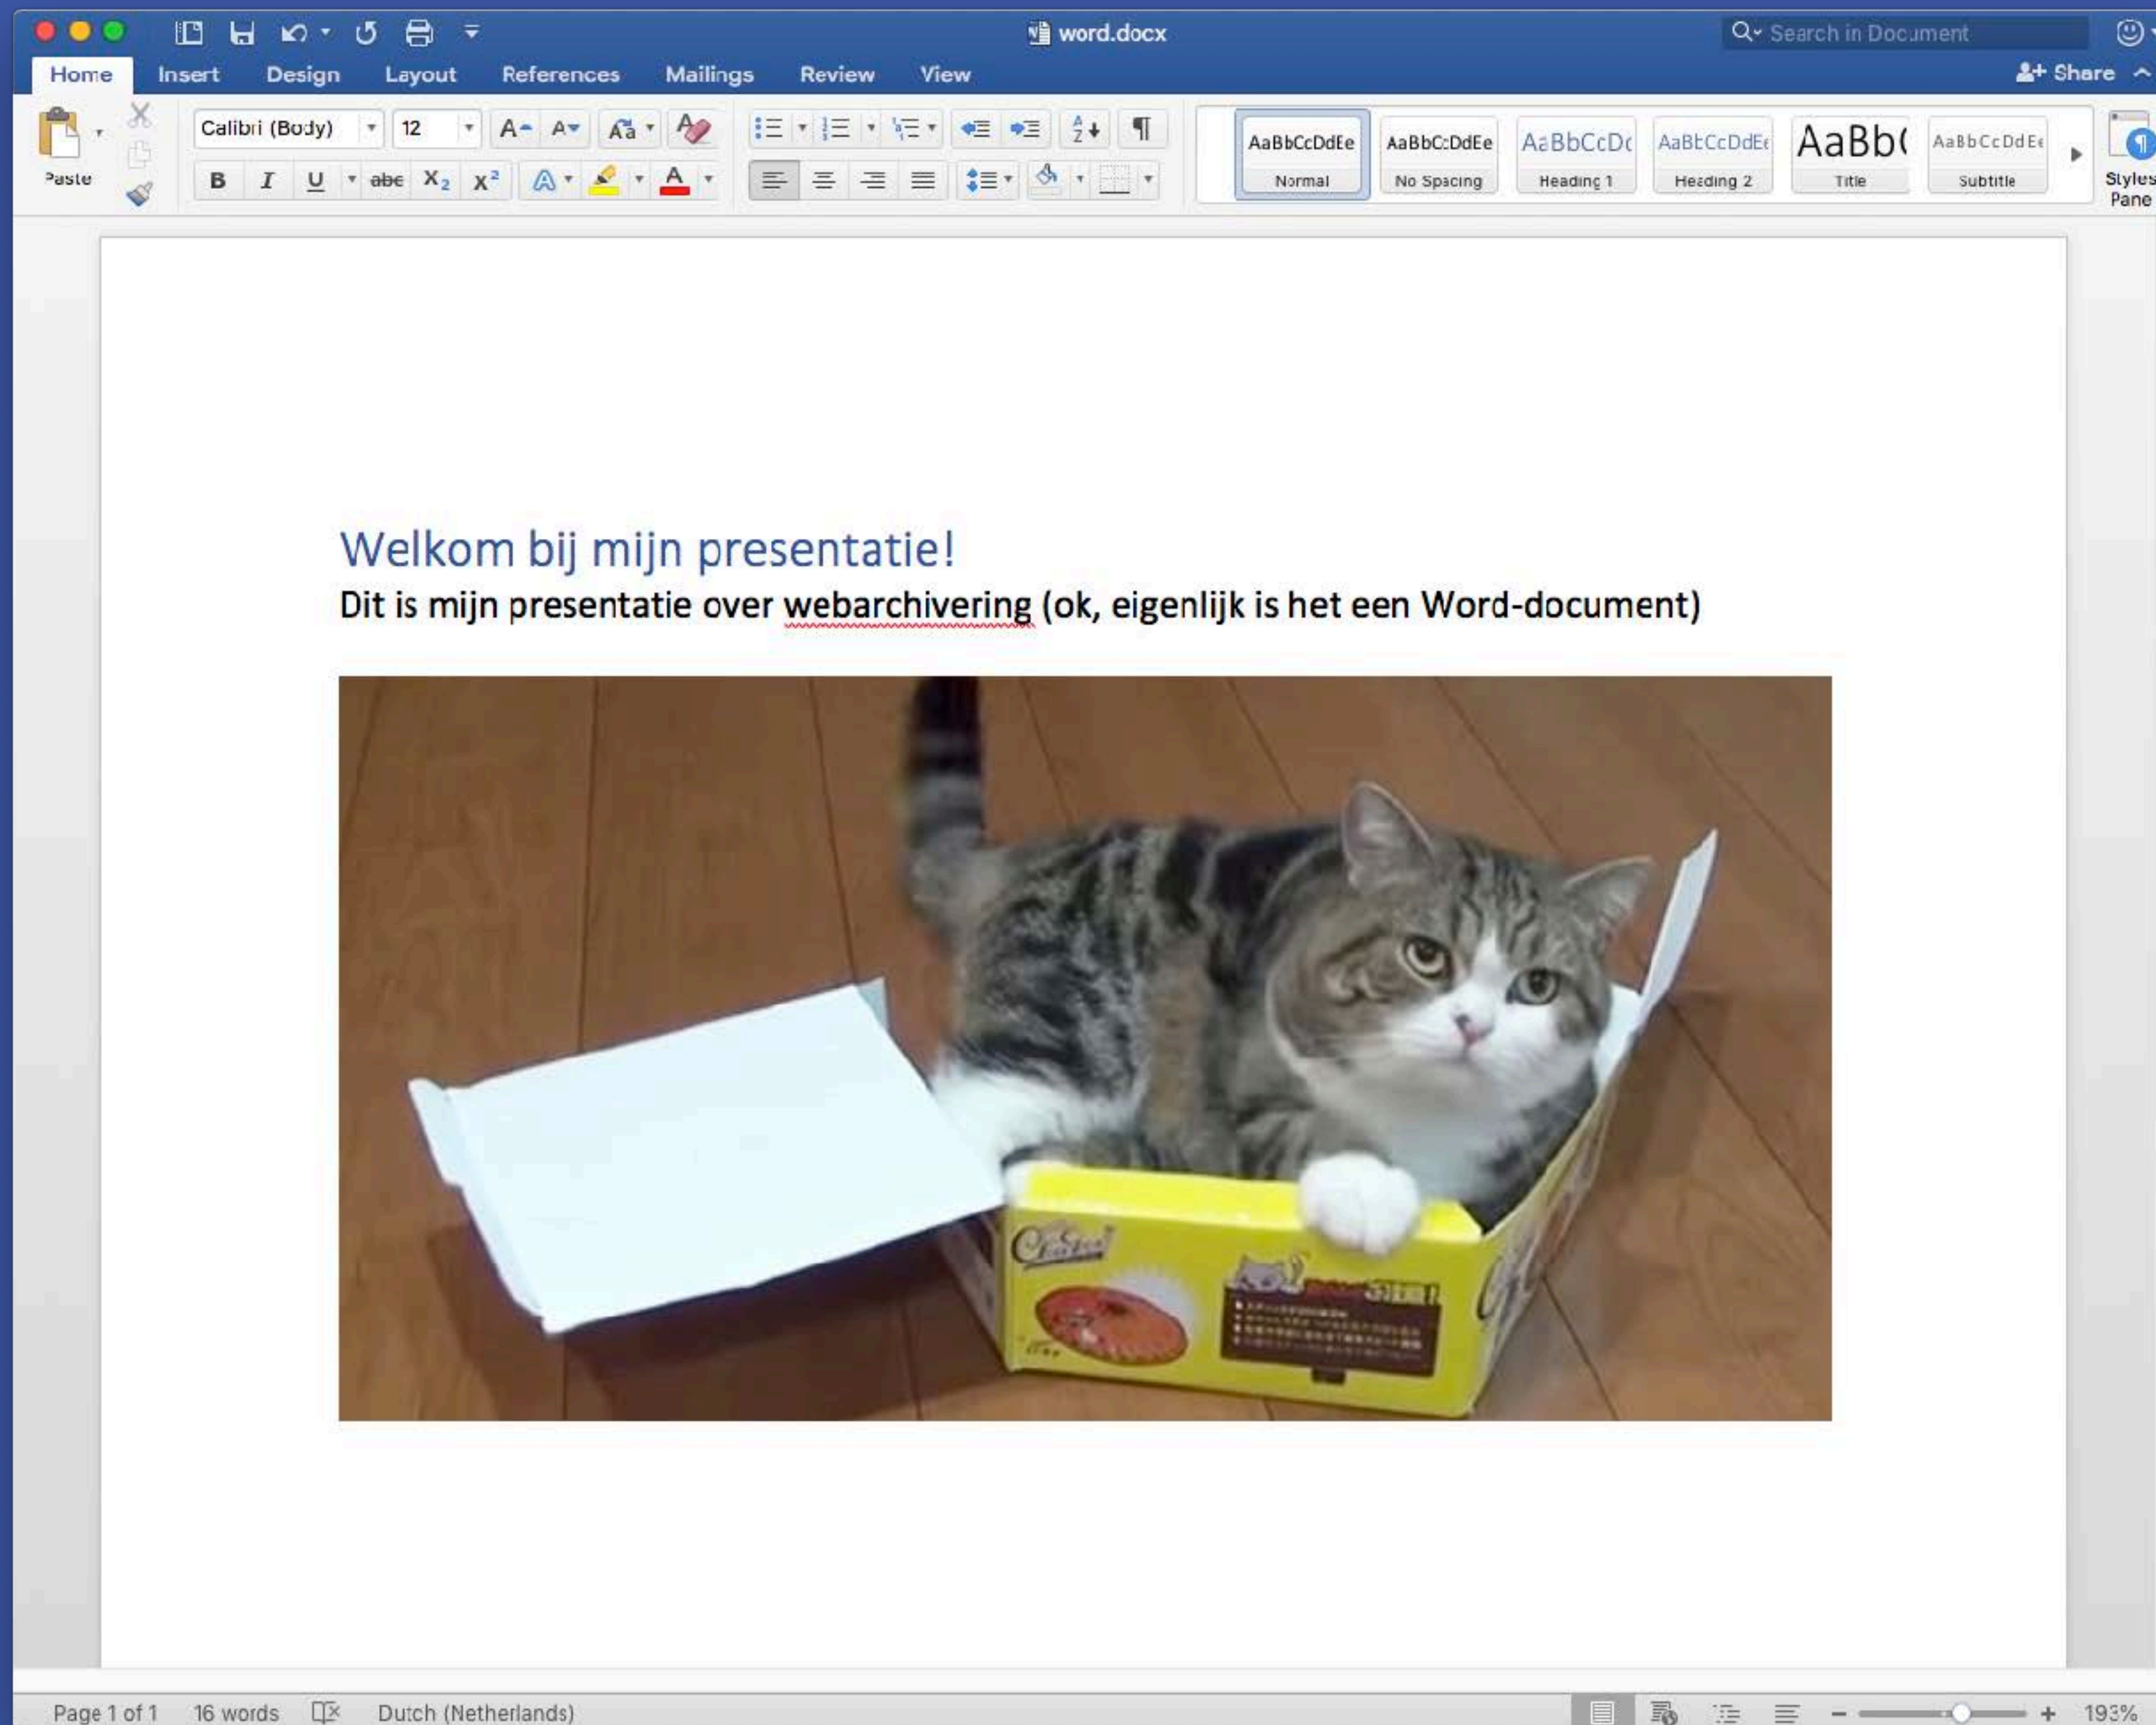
word.docx

Search in Document

Home Insert Design Layout References Mailings Review View

Share

Paste

Calibri (Body) 12

B I U abe $X_2$ $X^2$

AaBbCcDdEe Normal

AaBbCcDdEe No Spacing

AaBbCcDc Heading 1

AaBbCcDdEe Heading 2

AaBb( Title

AaBbCcDdEe Subtitle

Styles Pane

Welkom bij mijn presentatie!

Dit is mijn presentatie over webarchivering (ok, eigenlijk is het een Word-document)

Page 1 of 1 16 words Dutch (Netherlands) 193%